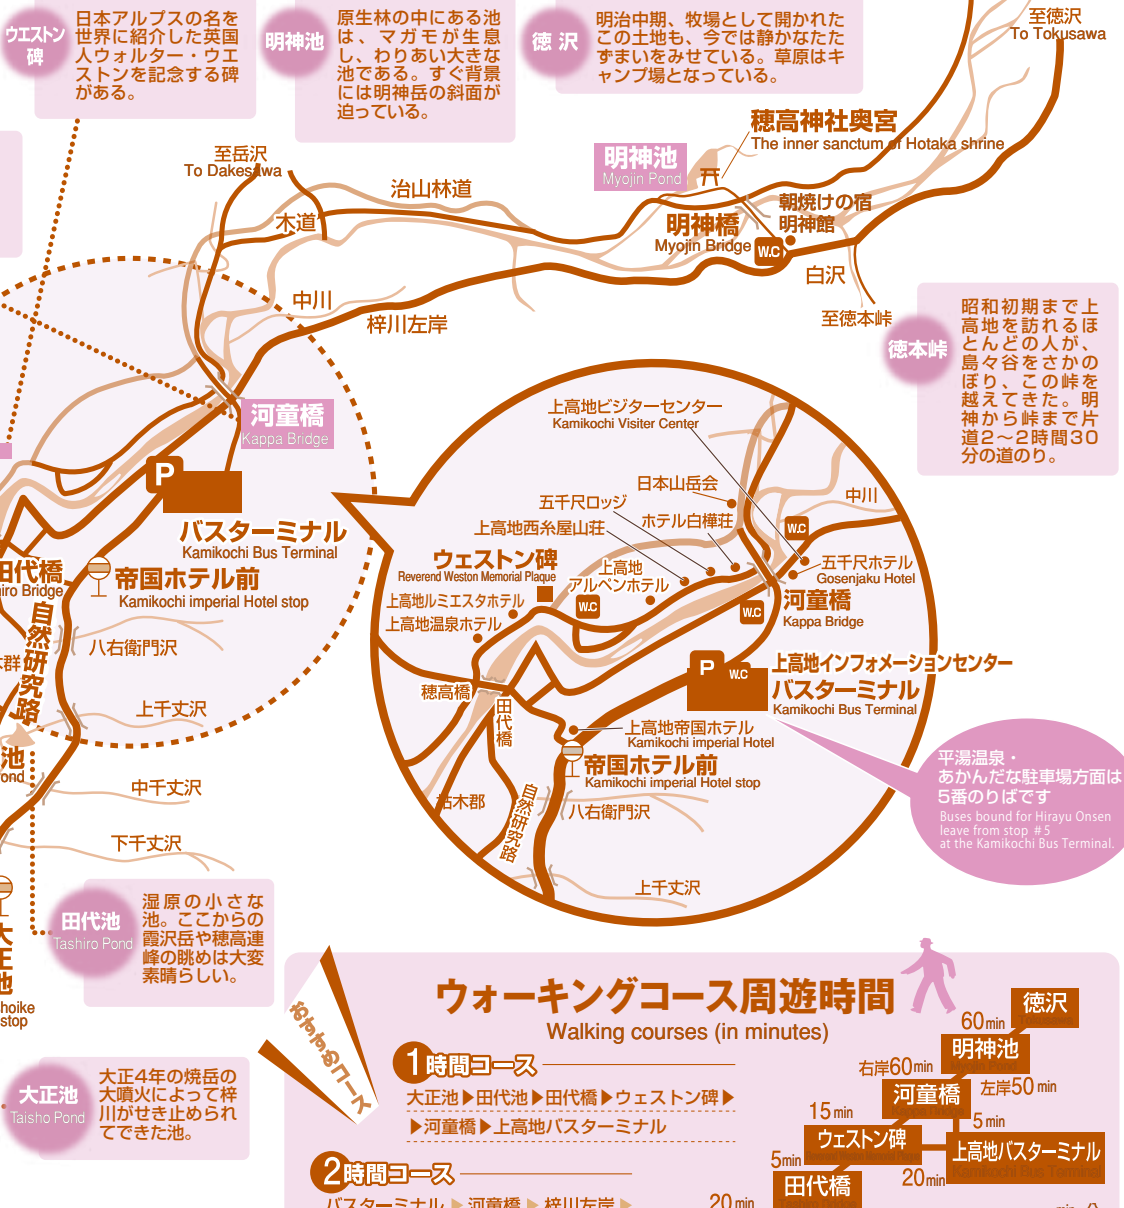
ウエストン碑

日本アルプスの名を世界に紹介した英国人ウォルター・ウエストンを記念する碑がある。

明神池

原生林の中にある池は、マガモが生息し、わりあい大きな池である。すぐ背景には明神岳の斜面が迫っている。

徳沢

明治中期、牧場として開かれたこの土地も、今では静かなたたずまいをみせている。草原はキャンプ場となっている。

至徳沢
To Tokusawa

穂高神社奥宮
The inner sanctum of Hotaka shrine

明神池
Myojin Pond

至岳沢
To Dakesawa

治山林道

木道

明神橋
Myojin Bridge

朝焼けの宿
明神館

W.C

白沢

中川

梓川左岸

至徳本峠

徳本峠

昭和初期まで上高地を訪れるほとんどの人が、島々谷をさかのぼり、この峠を越えてきた。明神から峠まで片道2〜2時間30分の道のり。

河童橋
Kappa Bridge

P

バスターミナル
Kamikochi Bus Terminal

田代橋
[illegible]iro Bridge

帝国ホテル前
Kamikochi imperial Hotel stop

自然研究路

八右衛門沢

上千丈沢

中千丈沢

下千丈沢

上高地ビジターセンター
Kamikochi Visiter Center

日本山岳会

中川

五千尺ロッジ

ホテル白樺荘

上高地西糸屋山荘

W.C

五千尺ホテル
Gosenjaku Hotel

ウェストン碑
Reverend Weston Memorial Plaque

上高地アルペンホテル

上高地ルミエスタホテル

W.C

W.C

河童橋
Kappa Bridge

上高地温泉ホテル

P

W.C

上高地インフォメーションセンター

バスターミナル
Kamikochi Bus Terminal

穂高橋

田代橋

上高地帝国ホテル
Kamikochi imperial Hotel

帝国ホテル前
Kamikochi imperial Hotel stop

古木郡

八右衛門沢

自然研究路

上千丈沢

平湯温泉・あかんだな駐車場方面は5番のりばです
Buses bound for Hirayu Onsen leave from stop #5 at the Kamikochi Bus Terminal.

田代池
Tashiro Pond

湿原の小さな池。ここからの霞沢岳や穂高連峰の眺めは大変素晴らしい。

池
ond

大
正
池
hoike
stop

大正池
Taisho Pond

大正4年の焼岳の大噴火によって梓川がせき止められてできた池。

おすすめコース

ウォーキングコース周遊時間
Walking courses (in minutes)

1時間コース
大正池▶田代池▶田代橋▶ウェストン碑▶
▶河童橋▶上高地バスターミナル

2時間コース
バスターミナル▶河童橋▶梓川左岸▶

徳沢
60min
明神池
右岸60min
左岸50min
河童橋
5min
15min
ウェストン碑
上高地バスターミナル
Kamikochi Bus Terminal
5min
田代橋
20min
20min